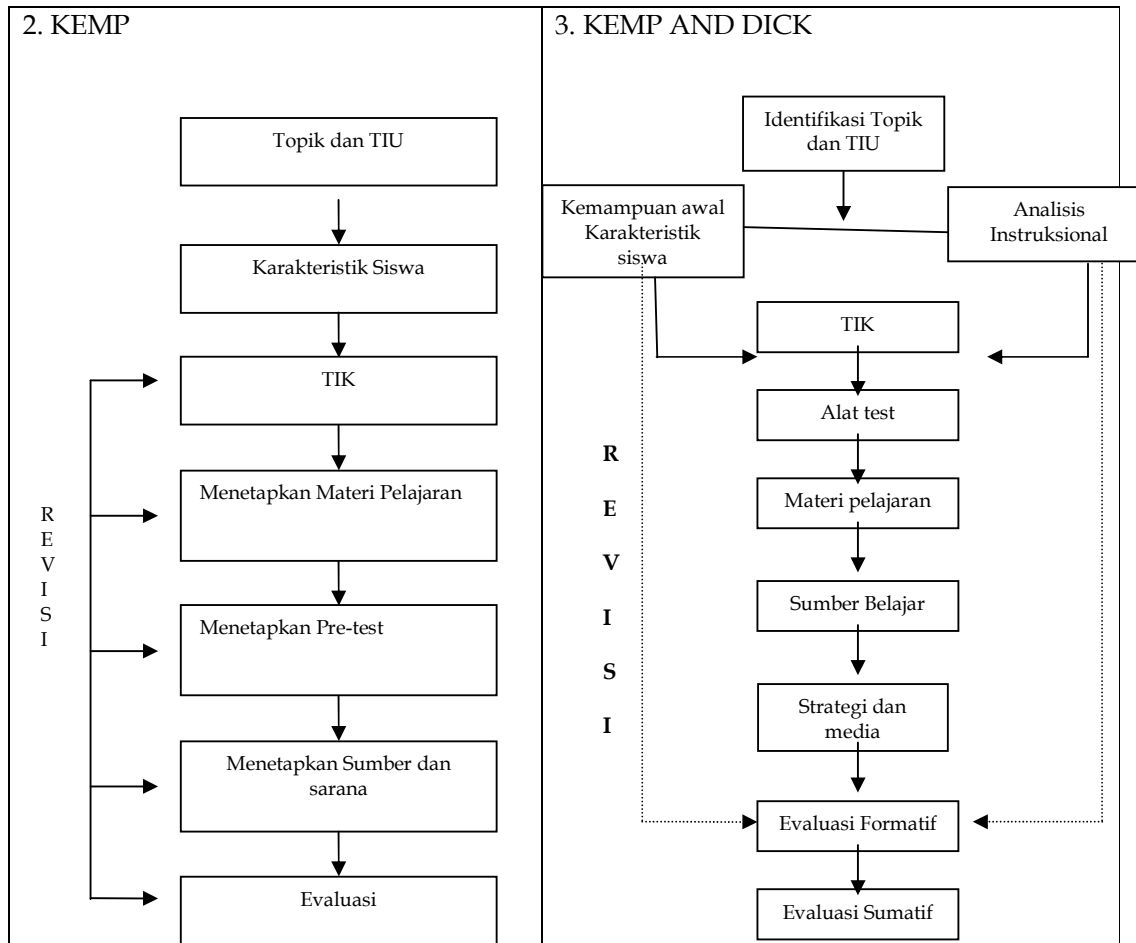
2. KEMP

Topik dan TIU

Karakteristik Siswa

TIK

Menetapkan Materi Pelajaran

Menetapkan Pre-test

Menetapkan Sumber dan sarana

Evaluasi

R E V I S I

3. KEMP AND DICK

Identifikasi Topik dan TIU

Kemampuan awal Karakteristik siswa

Analisis Instruksional

TIK

Alat test

Materi pelajaran

Sumber Belajar

Strategi dan media

Evaluasi Formatif

Evaluasi Sumatif

R E V I S I